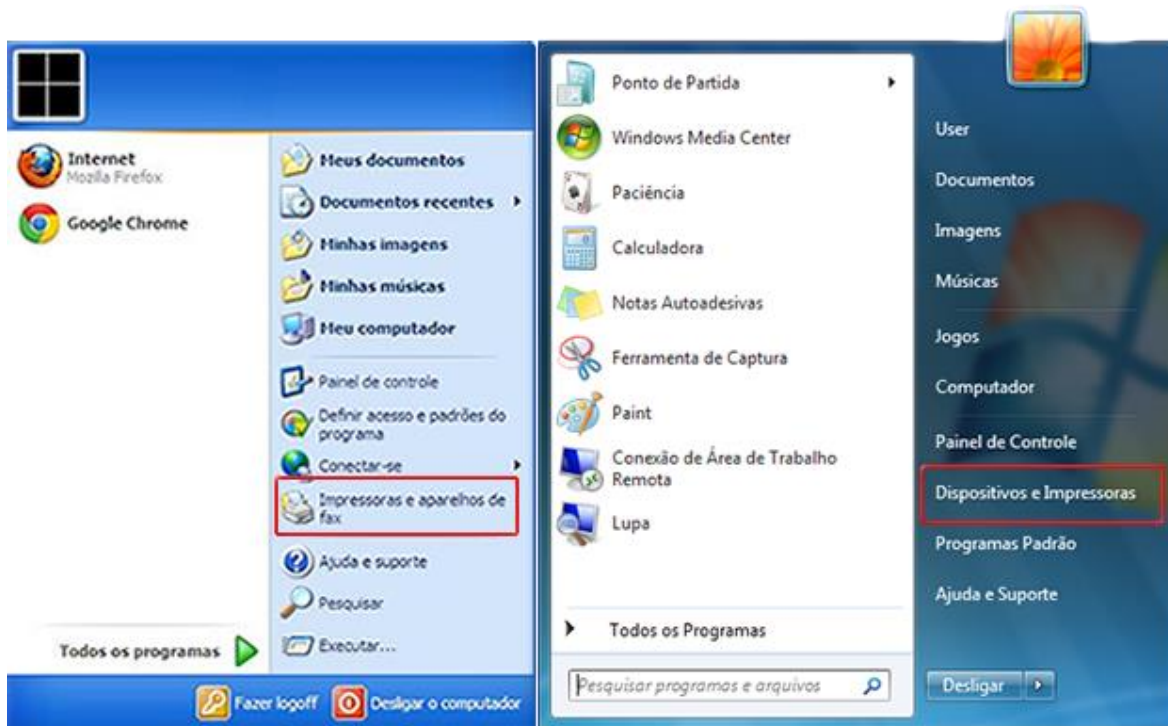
Internet
Mozilla Firefox

Google Chrome

Todos os programas

Meus documentos

Documentos recentes

Minhas imagens

Minhas músicas

Meu computador

Painel de controle

Definir acesso e padrões do programa

Conectar-se

Impressoras e aparelhos de fax

Ajuda e suporte

Pesquisar

Executar...

Fazer logoff

Desligar o computador

Ponto de Partida

Windows Media Center

Paciência

Calculadora

Notas Autoadesivas

Ferramenta de Captura

Paint

Conexão de Área de Trabalho Remota

Lupa

Todos os Programas

Pesquisar programas e arquivos

User

Documentos

Imagens

Músicas

Jogos

Computador

Painel de Controle

Dispositivos e Impressoras

Programas Padrão

Ajuda e Suporte

Desligar